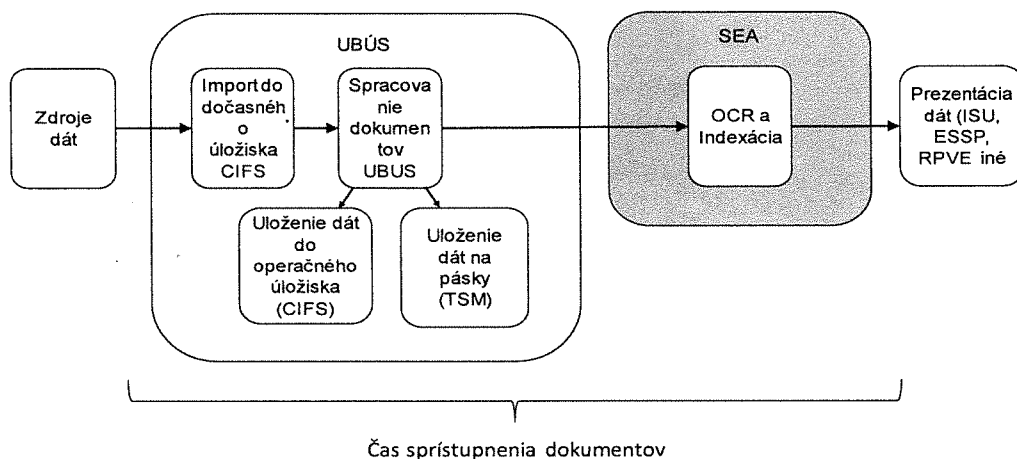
Zdroje dát

UBÚS

Import do dočasnéh o úložiska CIFS

Spracova nie dokumen tov UBUS

Uloženie dát do operačného úložiska (CIFS)

Uloženie dát na pásky (TSM)

SEA

OCR a Indexácia

Prezentácia dát (ISU, ESSP, RPVE iné

Čas sprístupnenia dokumentov